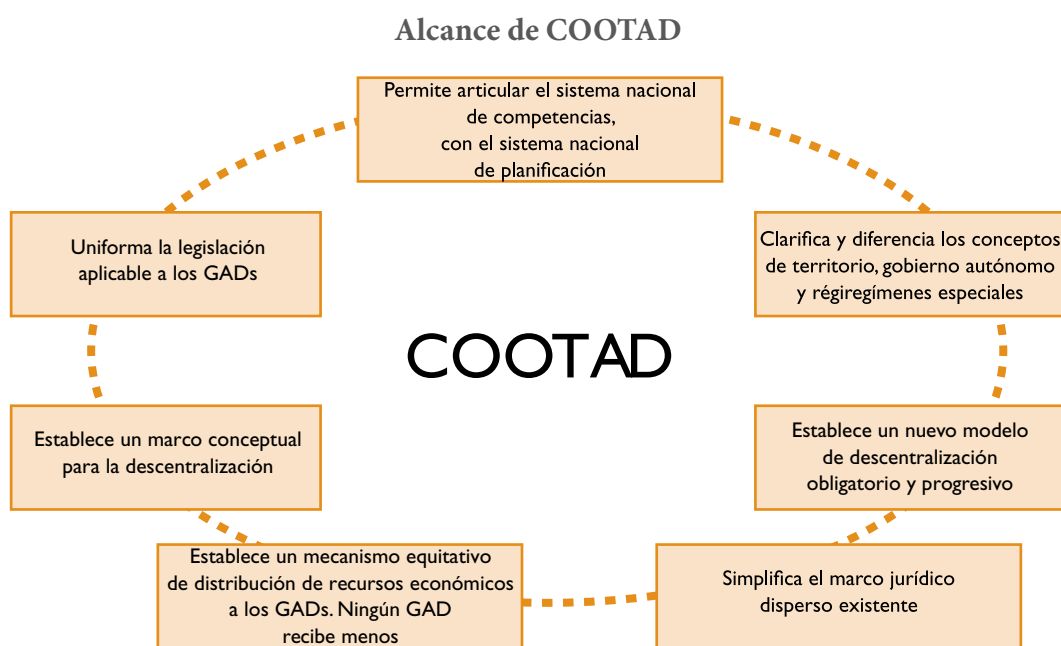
Alcance de COOTAD

Permite articular el sistema nacional de competencias, con el sistema nacional de planificación

Uniforma la legislación aplicable a los GADs

Clarifica y diferencia los conceptos de territorio, gobierno autónomo y régiregímenes especiales

COOTAD

Establece un marco conceptual para la descentralización

Establece un nuevo modelo de descentralización obligatorio y progresivo

Establece un mecanismo equitativo de distribución de recursos económicos a los GADs. Ningún GAD recibe menos

Simplifica el marco jurídico disperso existente